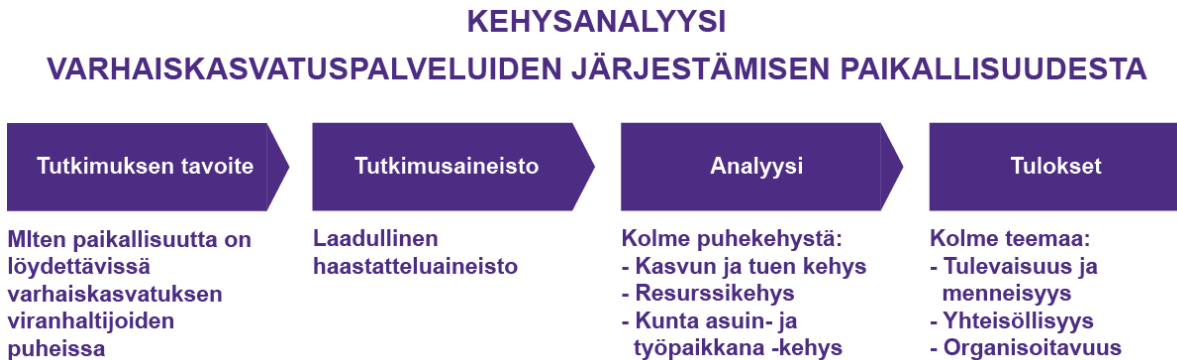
KEHYSANALYYSI
VARHAISKASVATUSPALVELUIDEN JÄRJESTÄMISEN PAIKALLISUUDESTA

Tutkimuksen tavoite

MIten paikallisuutta on löydettävissä varhaiskasvatuksen viranhaltijoiden puheissa

Tutkimusaineisto

Laadullinen haastatteluaineisto

Analyysi

Kolme puhekehystä:
- Kasvun ja tuen kehys
- Resurssikehys
- Kunta asuin- ja työpaikkana -kehys

Tulokset

Kolme teemaa:
- Tulevaisuus ja menneisyys
- Yhteisöllisyys
- Organisoitavuus